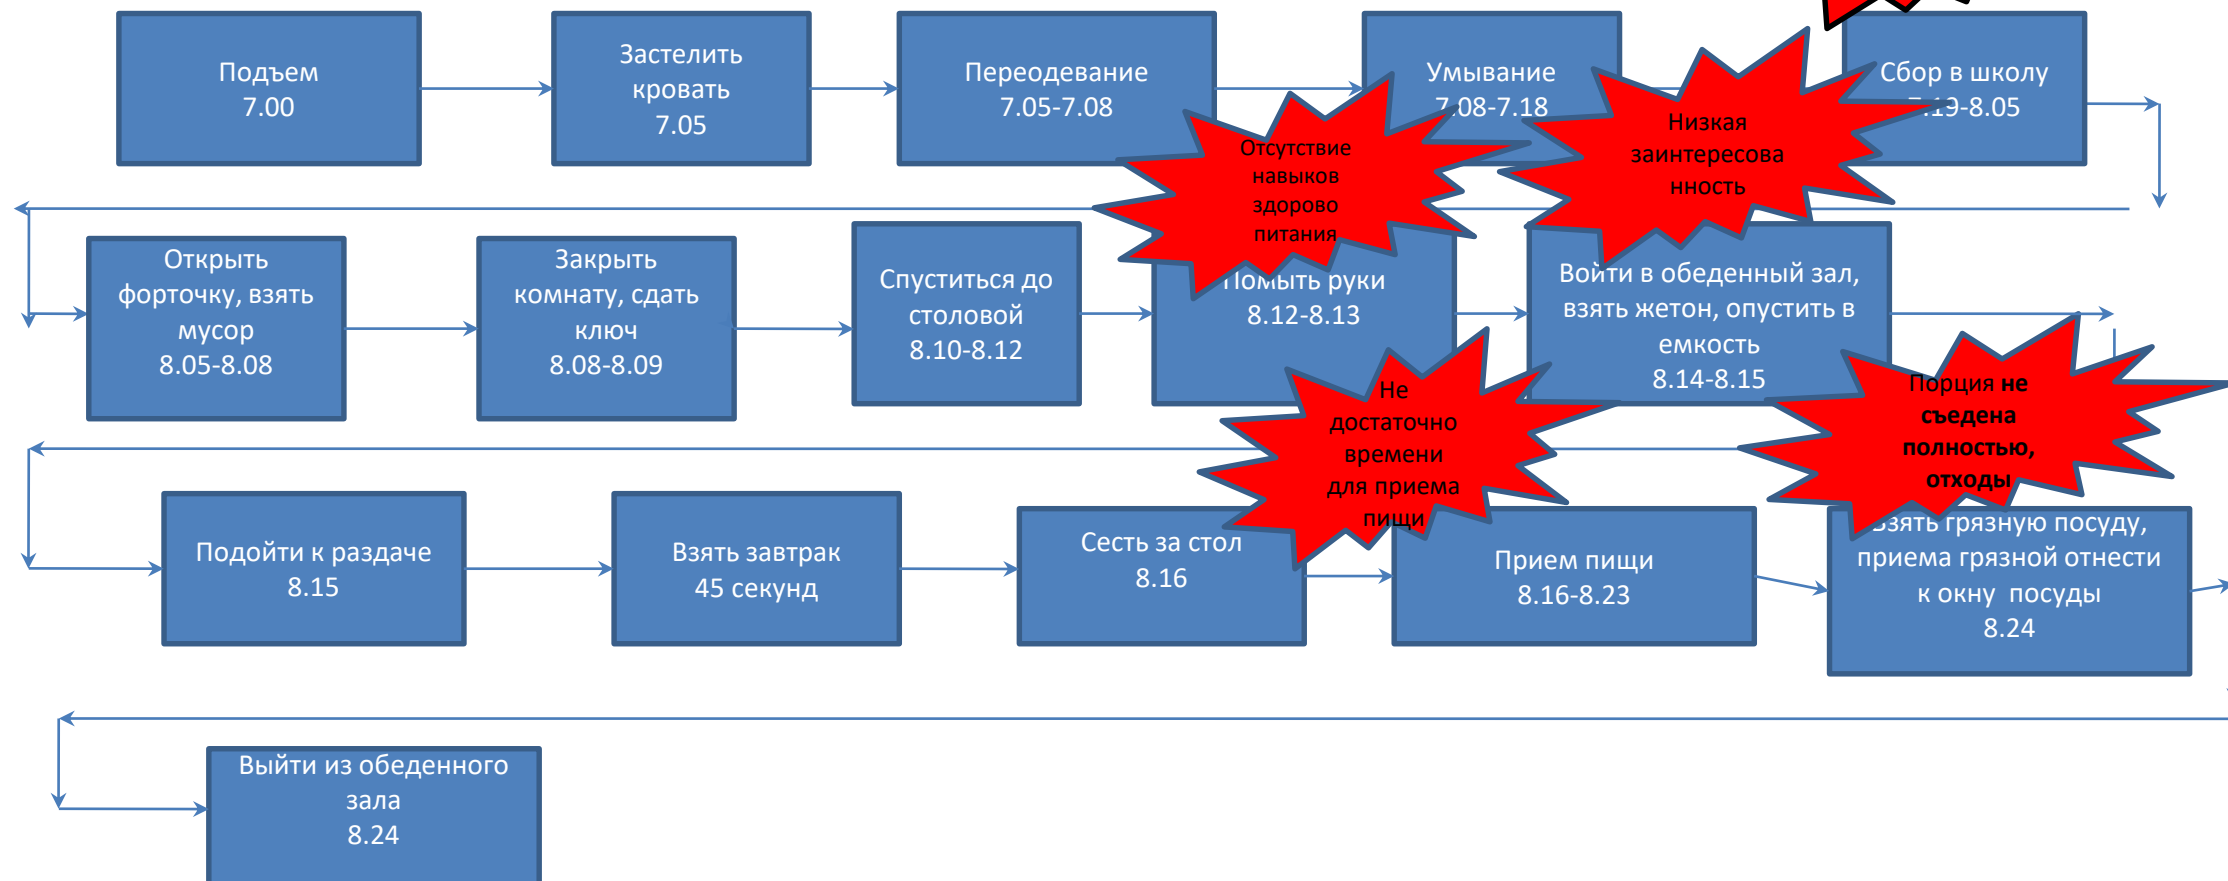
Подъем
7.00

Застелить кровать
7.05

Переодевание
7.05-7.08

Умывание
7.08-7.18

Сбор в школу
7.19-8.05

Отсутствие навыков здорово питания

Низкая заинтересова нность

Открыть форточку, взять мусор
8.05-8.08

Закрыть комнату, сдать ключ
8.08-8.09

Спуститься до столовой
8.10-8.12

Помыть руки
8.12-8.13

Войти в обеденный зал, взять жетон, опустить в емкость
8.14-8.15

Не достаточно времени для приема пищи

Порция **не съедена полностью, отходы**

Подойти к раздаче
8.15

Взять завтрак
45 секунд

Сесть за стол
8.16

Прием пищи
8.16-8.23

Взять грязную посуду, приема грязной отнести к окну посуды
8.24

Выйти из обеденного зала
8.24